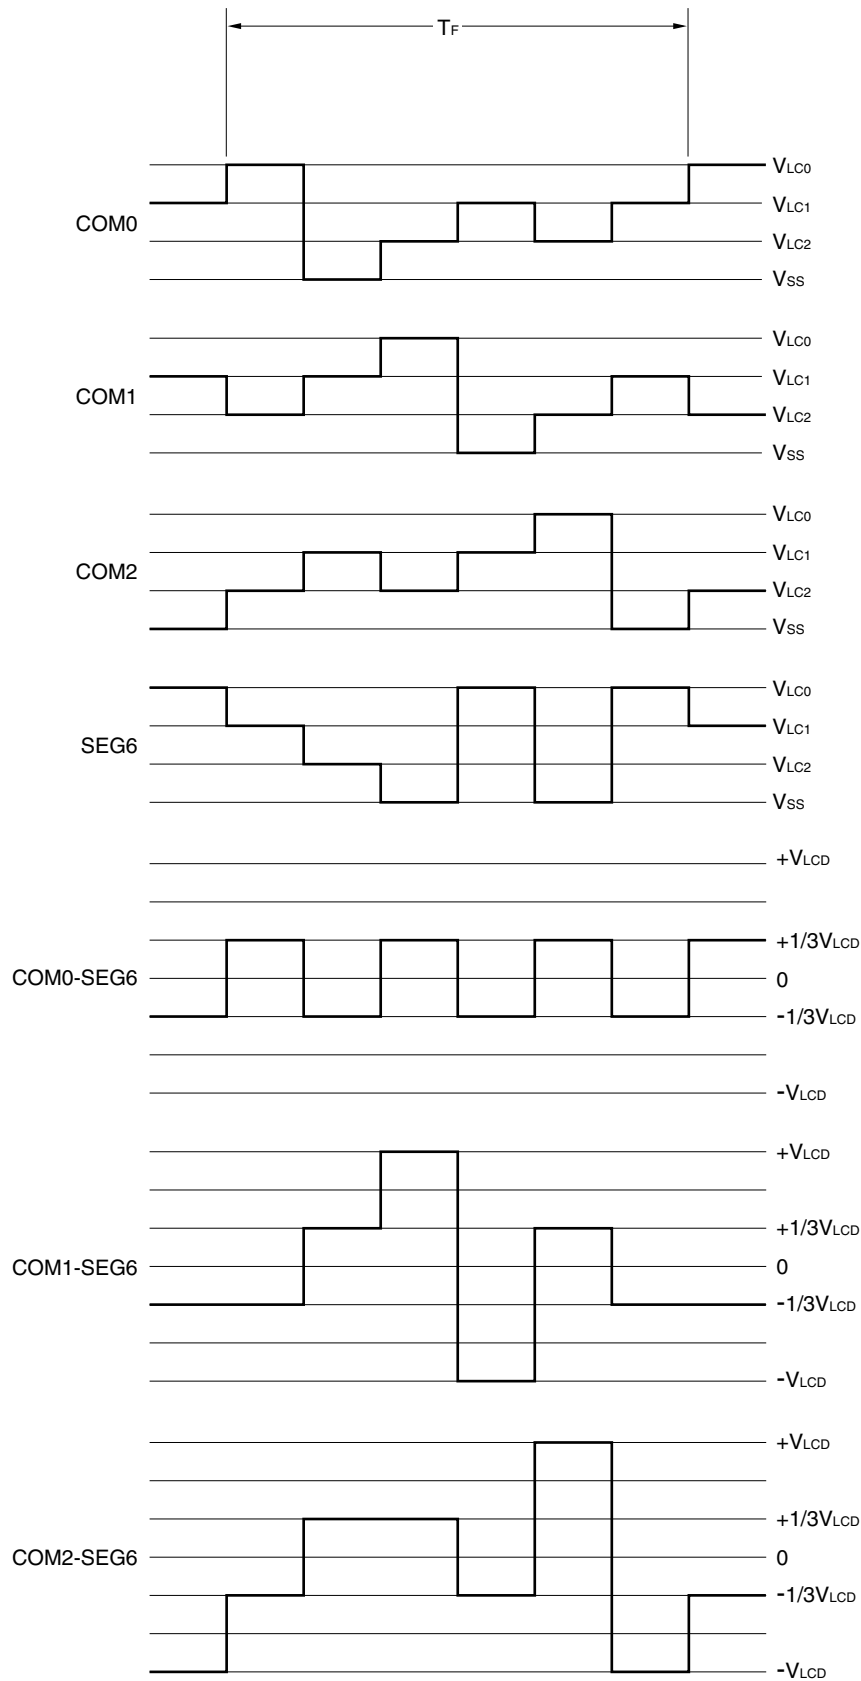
$T_F$

COM0
$V_{LC0}$
$V_{LC1}$
$V_{LC2}$
$V_{SS}$

COM1
$V_{LC0}$
$V_{LC1}$
$V_{LC2}$
$V_{SS}$

COM2
$V_{LC0}$
$V_{LC1}$
$V_{LC2}$
$V_{SS}$

SEG6
$V_{LC0}$
$V_{LC1}$
$V_{LC2}$
$V_{SS}$

COM0-SEG6
$+V_{LCD}$
$+1/3V_{LCD}$
0
$-1/3V_{LCD}$
$-V_{LCD}$

COM1-SEG6
$+V_{LCD}$
$+1/3V_{LCD}$
0
$-1/3V_{LCD}$
$-V_{LCD}$

COM2-SEG6
$+V_{LCD}$
$+1/3V_{LCD}$
0
$-1/3V_{LCD}$
$-V_{LCD}$